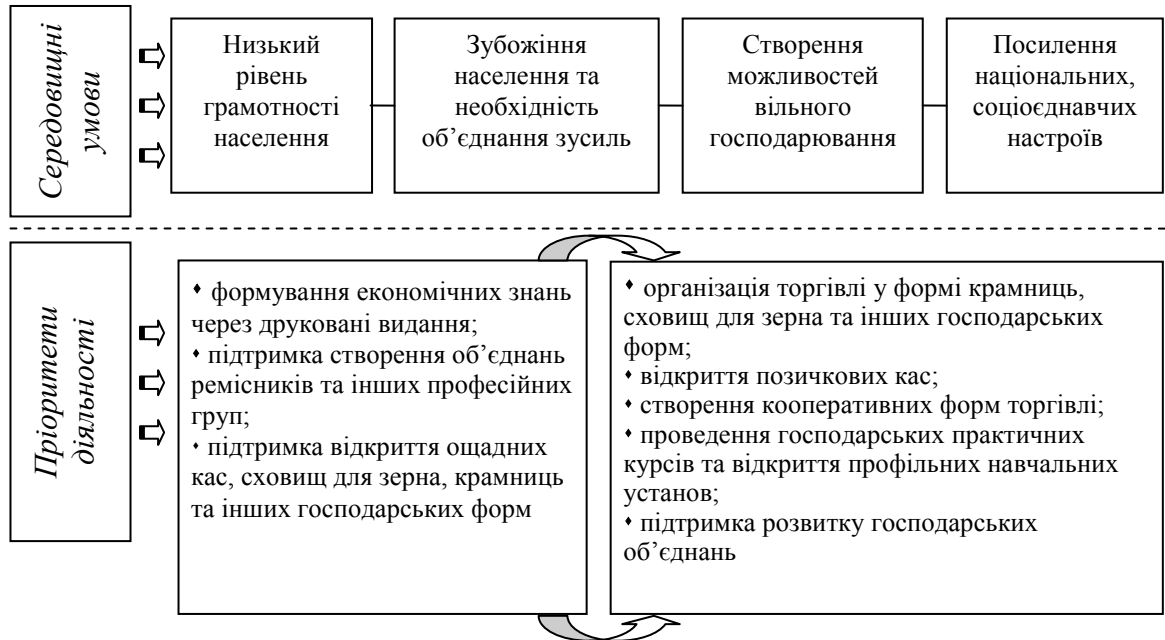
Середовищні умови

Низький рівень грамотності населення

Зубожіння населення та необхідність об'єднання зусиль

Створення можливостей вільного господарювання

Посилення національних, соціоєднавчих настроїв

Пріоритети діяльності

• формування економічних знань через друковані видання;
• підтримка створення об'єднань ремісників та інших професійних груп;
• підтримка відкриття ощадних кас, сховищ для зерна, крамниць та інших господарських форм

• організація торгівлі у формі крамниць, сховищ для зерна та інших господарських форм;
• відкриття позичкових кас;
• створення кооперативних форм торгівлі;
• проведення господарських практичних курсів та відкриття профільних навчальних установ;
• підтримка розвитку господарських об'єднань